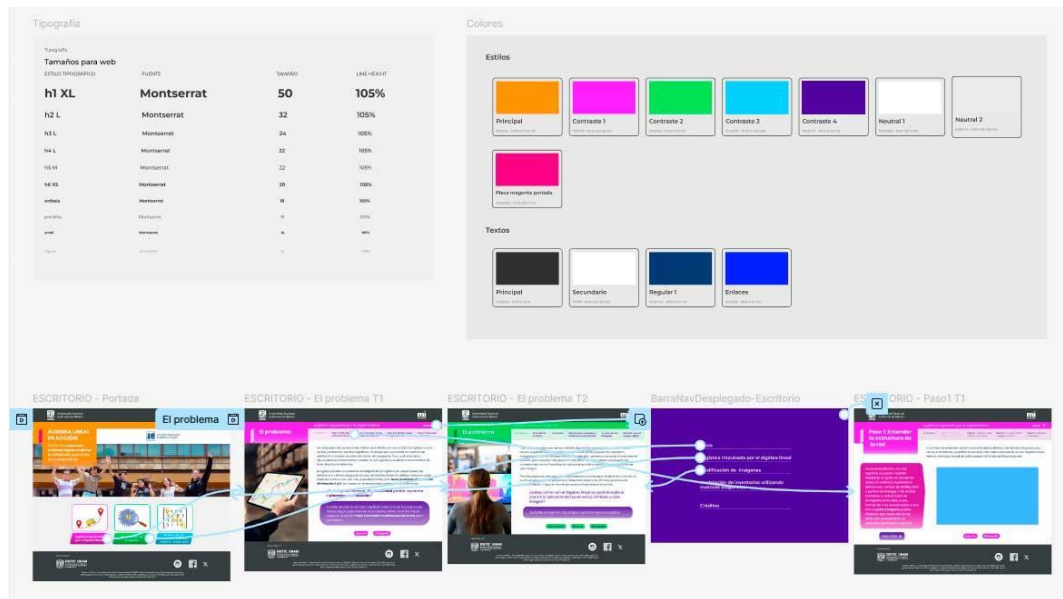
Tipografía

Tipografía

Tamaños para web

| ESTILO TIPOGRÁFICO | FUENTE | TAMAÑO | LINE HEIGHT |
|---|---|---|---|
| h1 XL | Montserrat | 50 | 105% |
| h2 L | Montserrat | 32 | 105% |
| h3 L | Montserrat | 24 | 105% |
| h4 L | Montserrat | 22 | 105% |
| h5 M | Montserrat | 22 | 105% |
| h6 XS | Montserrat | 20 | 100% |
| énfasis | Montserrat | 18 | 100% |
| párrafos | Montserrat | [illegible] | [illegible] |
| small | Montserrat | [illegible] | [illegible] |
| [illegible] | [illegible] | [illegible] | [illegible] |

Colores

Estilos

Principal

Contraste 1

Contraste 2

Contraste 3

Contraste 4

Neutral 1

Neutral 2

Placa magenta portada

Textos

Principal

Secundario

Regular 1

Enlaces

ESCRITORIO - Portada

El problema

ÁLGEBRA LINEAL EN ACCIÓN

ESCRITORIO - El problema T1

El problema

ESCRITORIO - El problema T2

El problema

BarraNavDesplegado-Escritorio

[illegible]

Álgebra impulsada por el álgebra lineal

Clasificación de imágenes

Optimización de inventarios utilizando matrices

Créditos

ESCRITORIO - Paso1 T1

Paso 1: Entender la estructura de la red